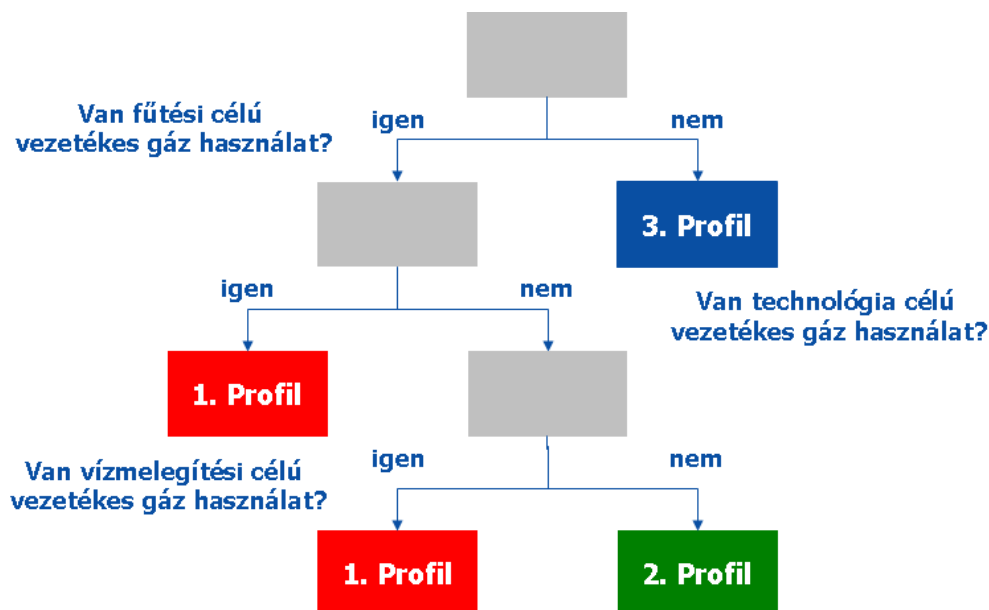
Van fűtési célú vezetékes gáz használat?

igen

nem

3. Profil

igen

nem

Van technológia célú vezetékes gáz használat?

1. Profil

Van vízmelegítési célú vezetékes gáz használat?

igen

nem

1. Profil

2. Profil